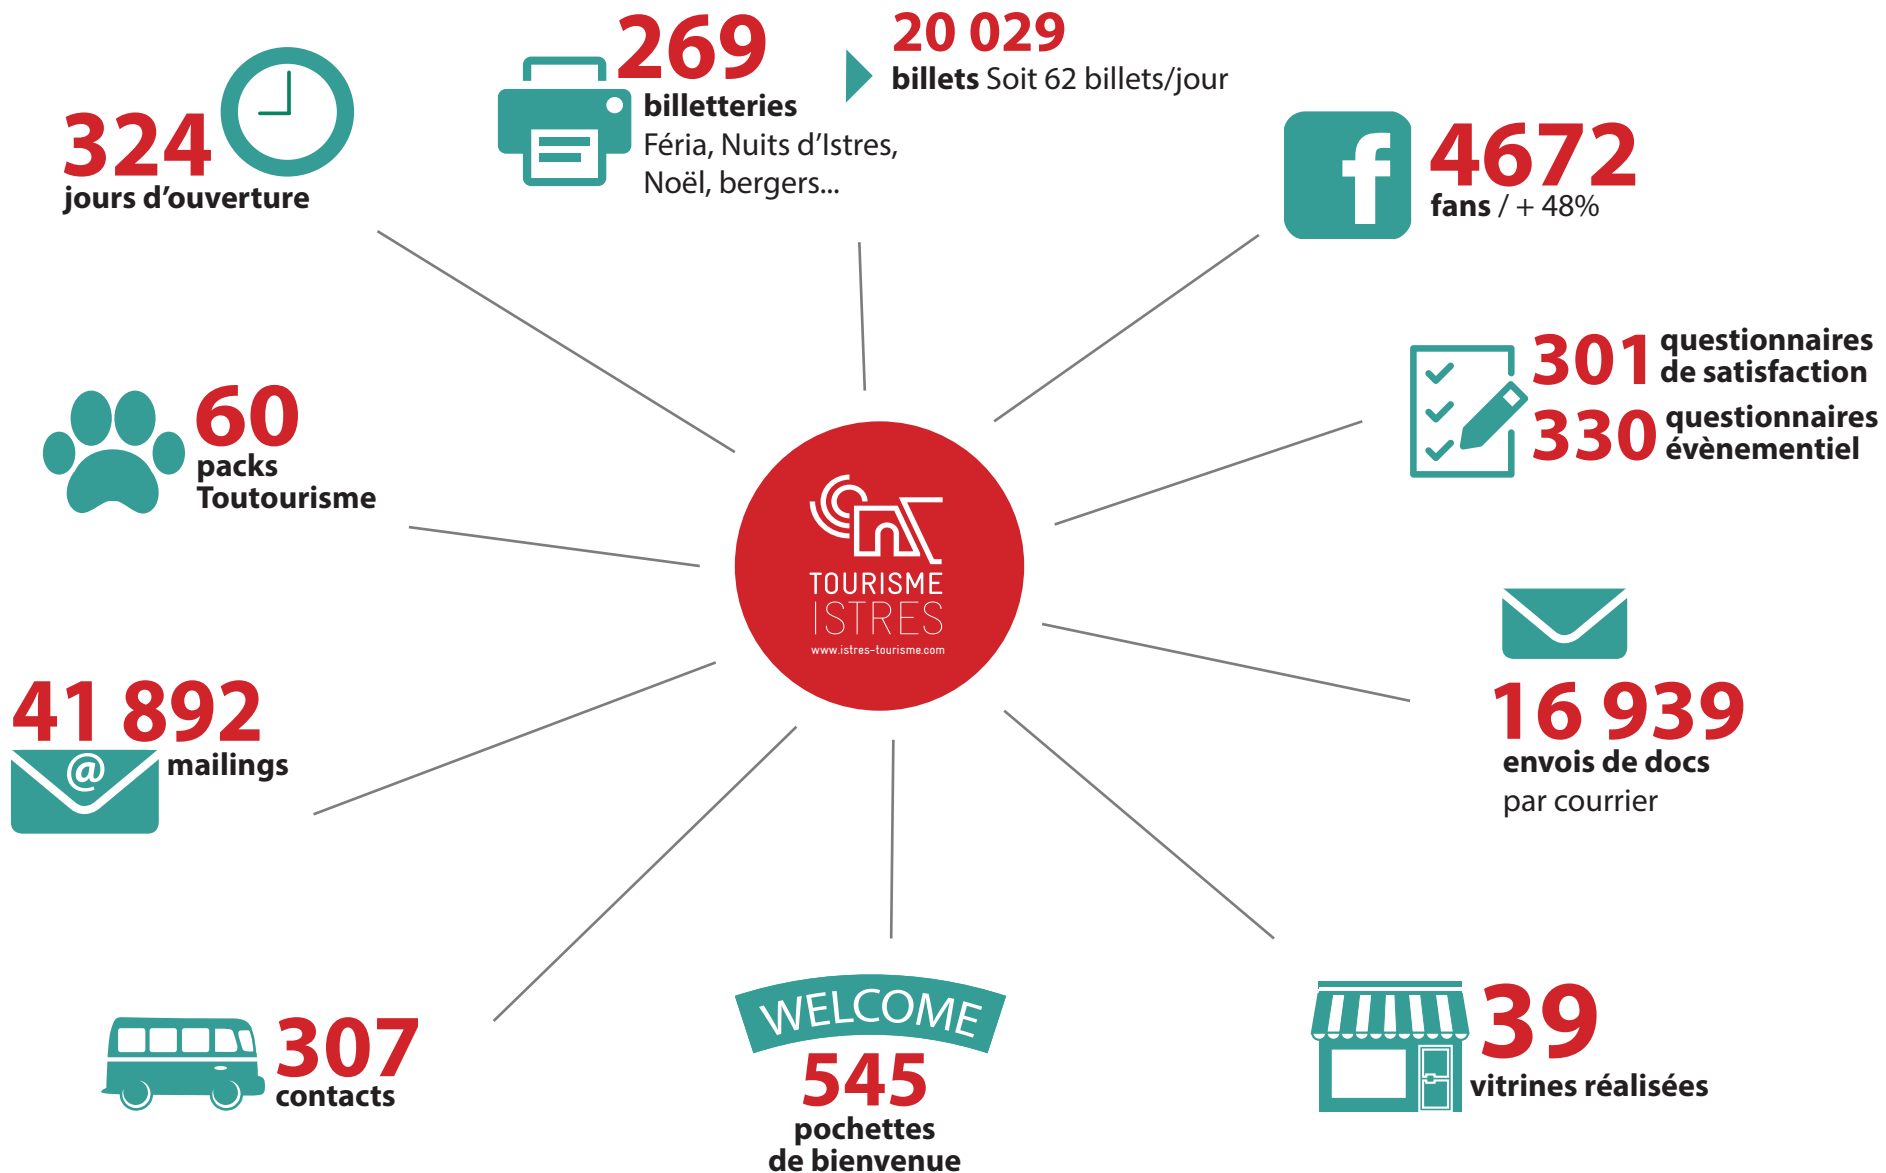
324
jours d'ouverture

269
billetteries
Féria, Nuits d'Istres, Noël, bergers...

20 029
billets Soit 62 billets/jour

4672
fans / + 48%

301 questionnaires de satisfaction
330 questionnaires évènementiel

60
packs Toutourisme

TOURISME
ISTRES
www.istres-tourisme.com

41 892
mailings

16 939
envois de docs
par courrier

307
contacts

WELCOME
545
pochettes
de bienvenue

39
vitrines réalisées